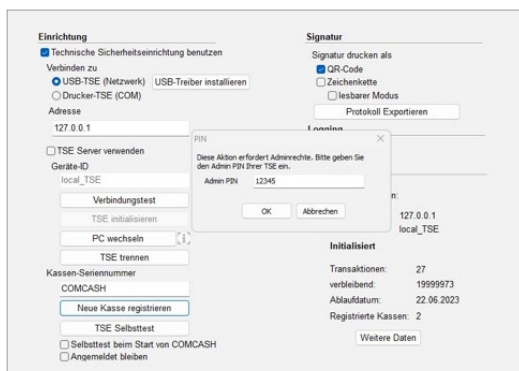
Einrichtung

Technische Sicherheitseinrichtung benutzen

Verbinden zu

USB-TSE (Netzwerk) USB-Treiber installieren

Drucker-TSE (COM)

Adresse

127.0.0.1

TSE Server verwenden

Geräte-ID

local_TSE

Verbindungstest

TSE initialisieren

PC wechseln

TSE trennen

Kassen-Seriennummer

COMCASH

Neue Kasse registrieren

TSE Selbsttest

Selbsttest beim Start von COMCASH

Angemeldet bleiben

Signatur

Signatur drucken als

QR-Code

Zeichenkette

lesbarer Modus

Protokoll Exportieren

Logging

PIN

Diese Aktion erfordert Adminrechte. Bitte geben Sie den Admin PIN Ihrer TSE ein.

Admin PIN 12345

OK Abbrechen

n:

127.0.0.1

local_TSE

Initialisiert

| | |
|---|---|
| Transaktionen: | 27 |
| verbleibend: | 19999973 |
| Ablaufdatum: | 22.06.2023 |
| Registrierte Kassen: | 2 |

Weitere Daten